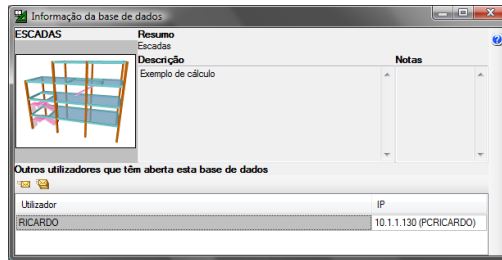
Informação da base de dados

ESCADAS

Resumo
Escadas

Descrição
Exemplo de cálculo

Notas

Outros utilizadores que têm aberta esta base de dados

| Utilizador | IP |
|---|---|
| RICARDO | 10.1.1.130 (PCRICARDO) |